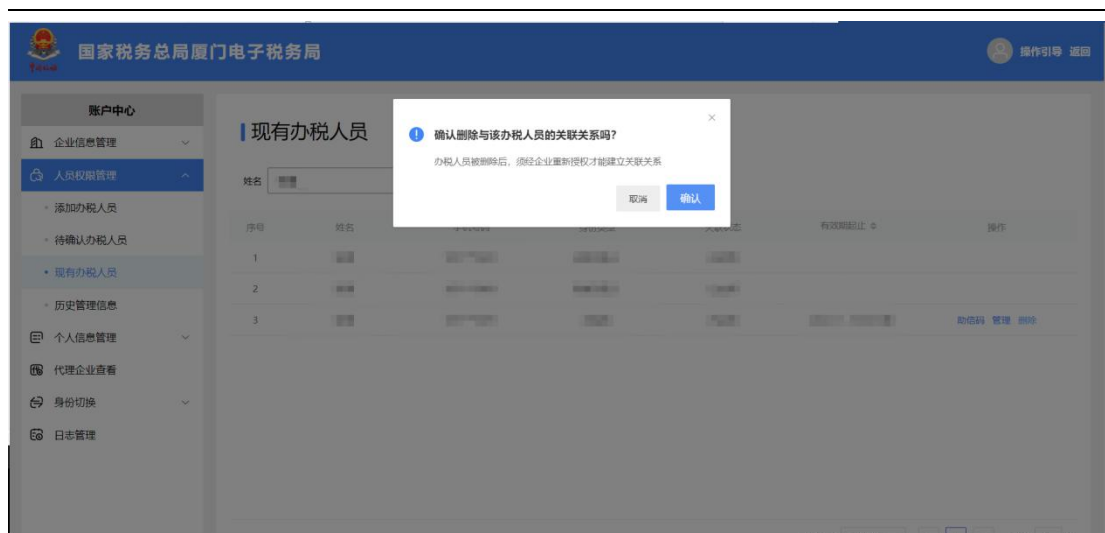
国家税务总局厦门电子税务局

操作引导 返回

账户中心

企业信息管理

人员权限管理

添加办税人员

待确认办税人员

现有办税人员

历史管理信息

个人信息管理

代理企业查看

身份切换

日志管理

现有办税人员

姓名 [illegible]

确认删除与该办税人员的关联关系吗?

办税人员被删除后，须经企业重新授权才能建立关联关系

取消 确认

| 序号 | 姓名 | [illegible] | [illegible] | 关联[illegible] | 有效期起止 | 操作 |
|---|---|---|---|---|---|---|
| 1 | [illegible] | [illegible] | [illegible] | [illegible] | | |
| 2 | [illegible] | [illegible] | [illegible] | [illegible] | | |
| 3 | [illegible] | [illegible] | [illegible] | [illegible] | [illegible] | 助信码 管理 删除 |